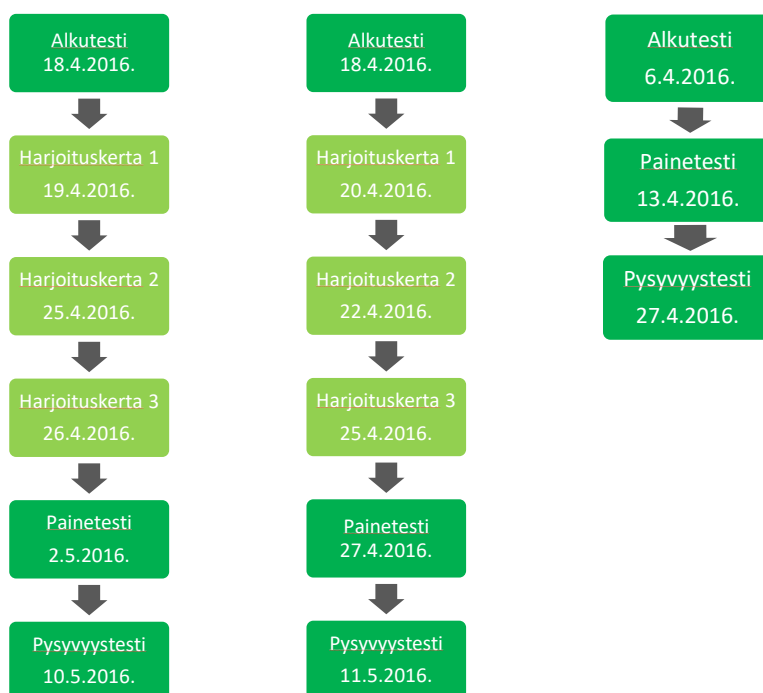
Alkutesti
18.4.2016.

Harjoituskerta 1
19.4.2016.

Harjoituskerta 2
25.4.2016.

Harjoituskerta 3
26.4.2016.

Painetesti
2.5.2016.

Pysyvyystesti
10.5.2016.

Alkutesti
18.4.2016.

Harjoituskerta 1
20.4.2016.

Harjoituskerta 2
22.4.2016.

Harjoituskerta 3
25.4.2016.

Painetesti
27.4.2016.

Pysyvyystesti
11.5.2016.

Alkutesti
6.4.2016.

Painetesti
13.4.2016.

Pysyvyystesti
27.4.2016.